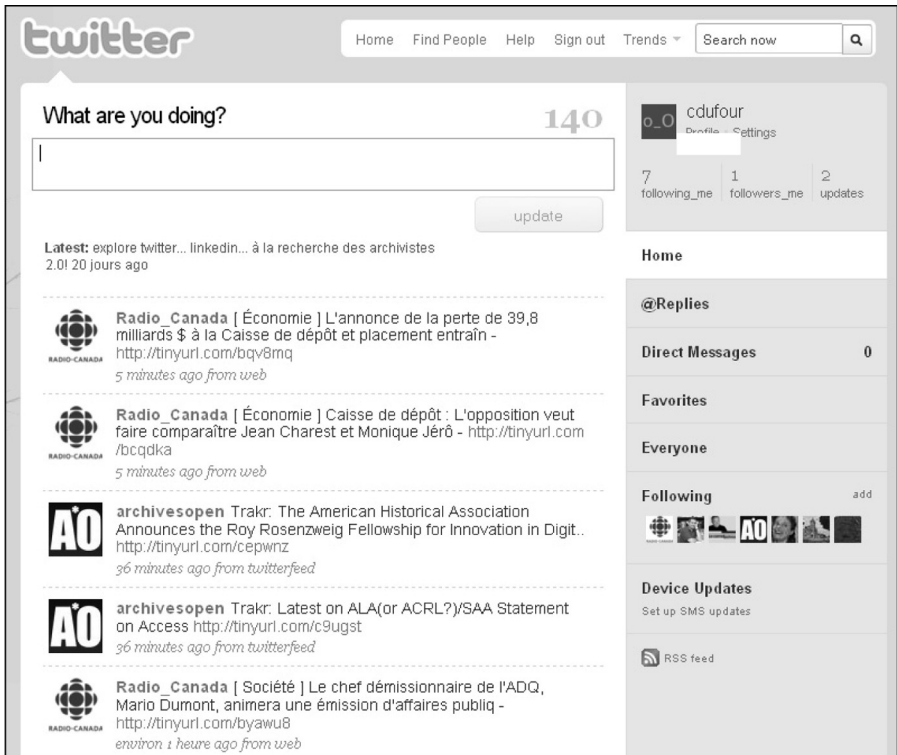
twitter

Home Find People Help Sign out Trends Search now

What are you doing? 140

update

Latest: explore twitter... linkedin... à la recherche des archivistes 2.0! 20 jours ago

RADIO-CANADA
Radio_Canada [ Économie ] L'annonce de la perte de 39,8 milliards $ à la Caisse de dépôt et placement entraîn - http://tinyurl.com/bqv8mq
5 minutes ago from web

RADIO-CANADA
Radio_Canada [ Économie ] Caisse de dépôt : L'opposition veut faire comparaître Jean Charest et Monique Jérô - http://tinyurl.com/bcqdka
5 minutes ago from web

AO
archivesopen Trakr: The American Historical Association Announces the Roy Rosenzweig Fellowship for Innovation in Digit.. http://tinyurl.com/cepwnz
36 minutes ago from twitterfeed

AO
archivesopen Trakr: Latest on ALA(or ACRL?)/SAA Statement on Access http://tinyurl.com/c9ugst
36 minutes ago from twitterfeed

RADIO-CANADA
Radio_Canada [ Société ] Le chef démissionnaire de l'ADQ, Mario Dumont, animera une émission d'affaires publiq - http://tinyurl.com/byawu8
environ 1 heure ago from web

o_O cdufour
Profile Settings

7 following_me
1 followers_me
2 updates

Home
@Replies
Direct Messages 0
Favorites
Everyone
Following add
AO
Device Updates
Set up SMS updates
RSS feed